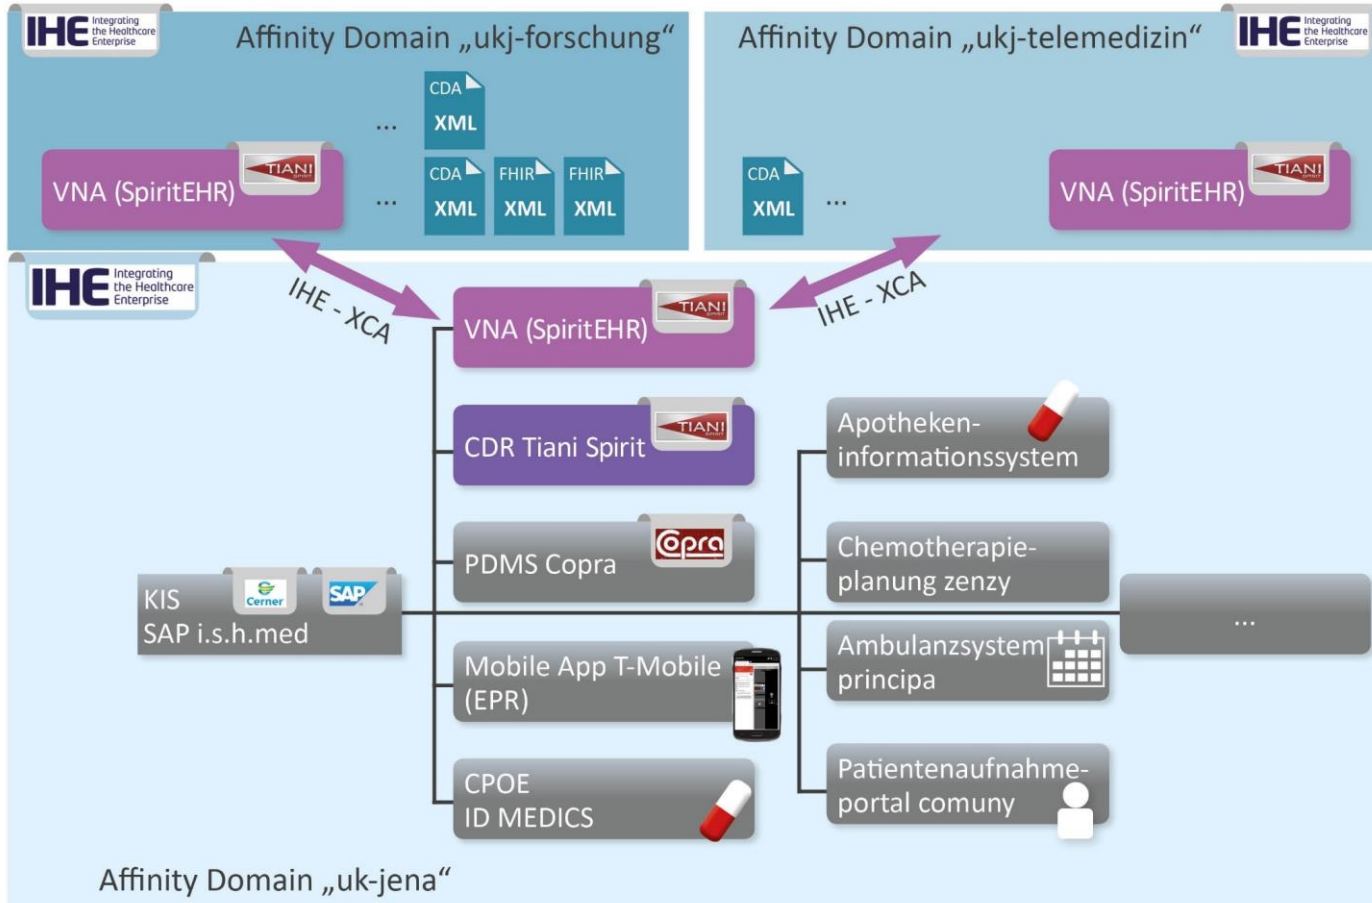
IHE Integrating the Healthcare Enterprise

Affinity Domain „ukj-forschung"

CDA XML

...

VNA (SpiritEHR) TIANI SPIRIT

...

CDA XML FHIR XML FHIR XML

Affinity Domain „ukj-telemedizin"

IHE Integrating the Healthcare Enterprise

CDA XML

...

VNA (SpiritEHR) TIANI SPIRIT

IHE Integrating the Healthcare Enterprise

IHE - XCA

IHE - XCA

VNA (SpiritEHR) TIANI SPIRIT

CDR Tiani Spirit TIANI SPIRIT

PDMS Copra Copra

KIS SAP i.s.h.med Cerner SAP

Mobile App T-Mobile (EPR)

CPOE ID MEDICS

Apotheken-informationssystem

Chemotherapie-planung zenzy

Ambulanzsystem principa

Patientenaufnahme-portal comuny

...

Affinity Domain „uk-jena"